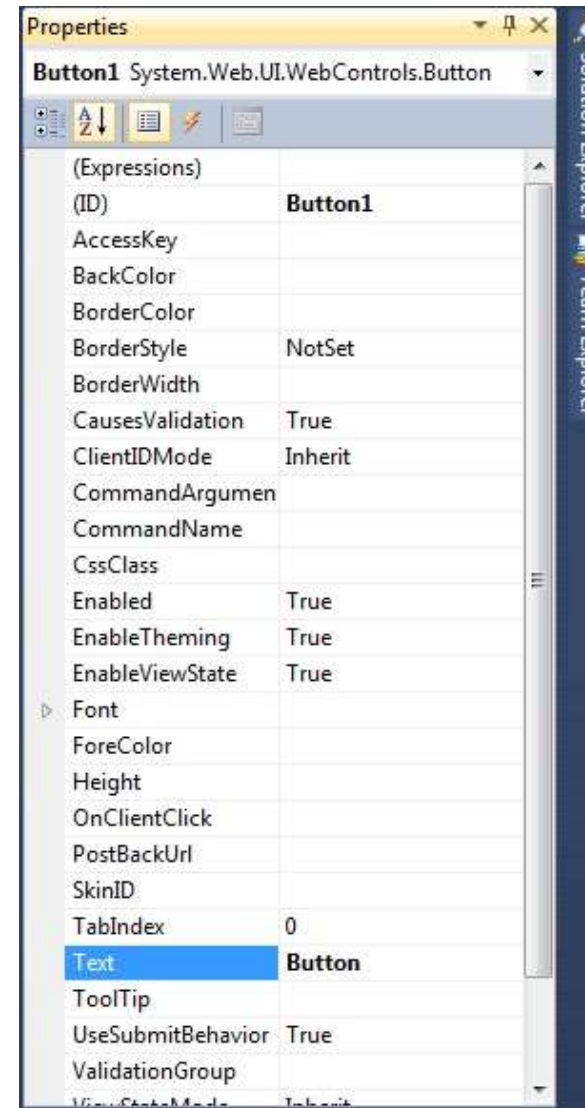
Properties

Button1 System.Web.UI.WebControls.Button

| | |
|---|---|
| (Expressions) | |
| (ID) | Button1 |
| AccessKey | |
| BackColor | |
| BorderColor | |
| BorderStyle | NotSet |
| BorderWidth | |
| CausesValidation | True |
| ClientIDMode | Inherit |
| CommandArgumen | |
| CommandName | |
| CssClass | |
| Enabled | True |
| EnableTheming | True |
| EnableViewState | True |
| Font | |
| ForeColor | |
| Height | |
| OnClientClick | |
| PostBackUrl | |
| SkinID | |
| TabIndex | 0 |
| Text | Button |
| ToolTip | |
| UseSubmitBehavior | True |
| ValidationGroup | |
| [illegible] | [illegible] |

Solution Explorer Team Explorer